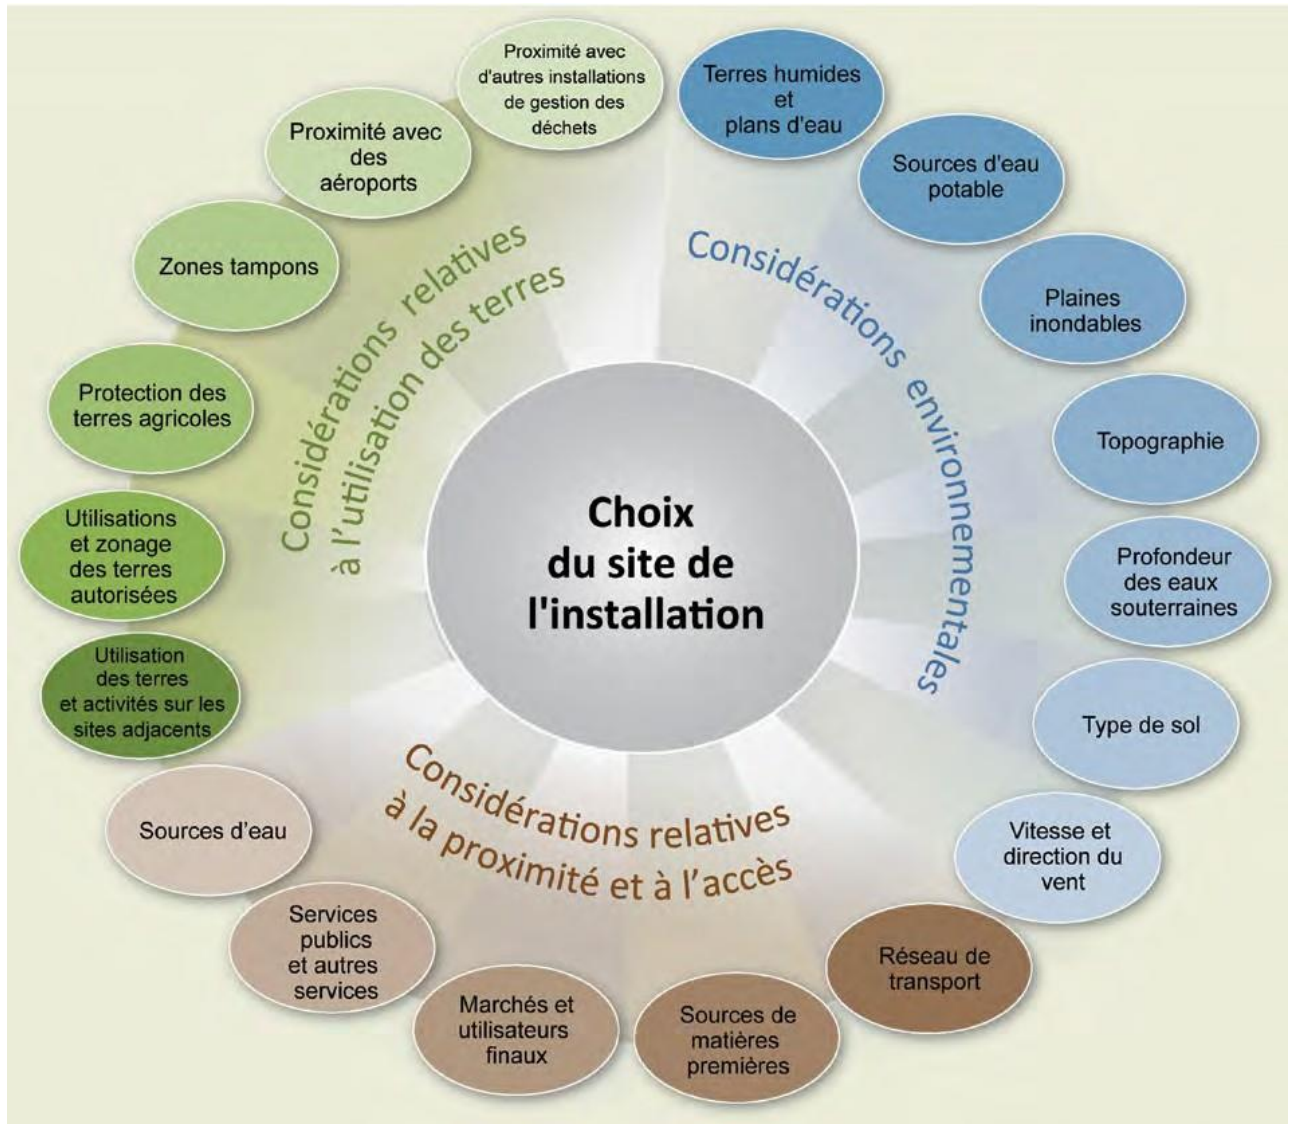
Choix du site de l'installation

Considérations relatives à l'utilisation des terres

Proximité avec d'autres installations de gestion des déchets

Proximité avec des aéroports

Zones tampons

Protection des terres agricoles

Utilisations et zonage des terres autorisées

Utilisation des terres et activités sur les sites adjacents

Considérations environnementales

Terres humides et plans d'eau

Sources d'eau potable

Plaines inondables

Topographie

Profondeur des eaux souterraines

Type de sol

Vitesse et direction du vent

Considérations relatives à la proximité et à l'accès

Réseau de transport

Sources de matières premières

Marchés et utilisateurs finaux

Services publics et autres services

Sources d'eau